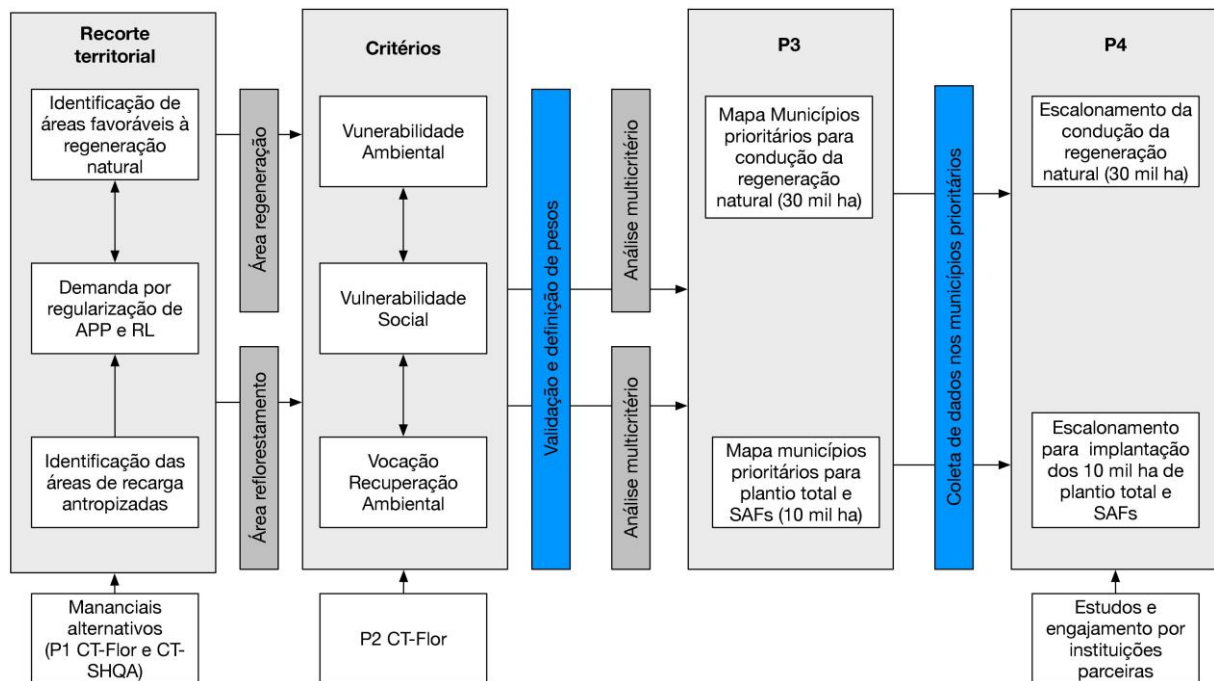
Recorte territorial

Identificação de áreas favoráveis à regeneração natural

Demanda por regularização de APP e RL

Identificação das áreas de recarga antropizadas

Manancias alternativos (P1 CT-Flor e CT-SHQA)

Área regeneração

Área reflorestamento

Critérios

Vulnerabilidade Ambiental

Vulnerabilidade Social

Vocação Recuperação Ambiental

P2 CT-Flor

Validação e definição de pesos

Análise multicritério

Análise multicritério

P3

Mapa Municípios prioritários para condução da regeneração natural (30 mil ha)

Mapa municípios prioritários para plantio total e SAFs (10 mil ha)

Coleta de dados nos municípios prioritários

P4

Escalonamento da condução da regeneração natural (30 mil ha)

Escalonamento para implantação dos 10 mil ha de plantio total e SAFs

Estudos e engajamento por instituições parceiras